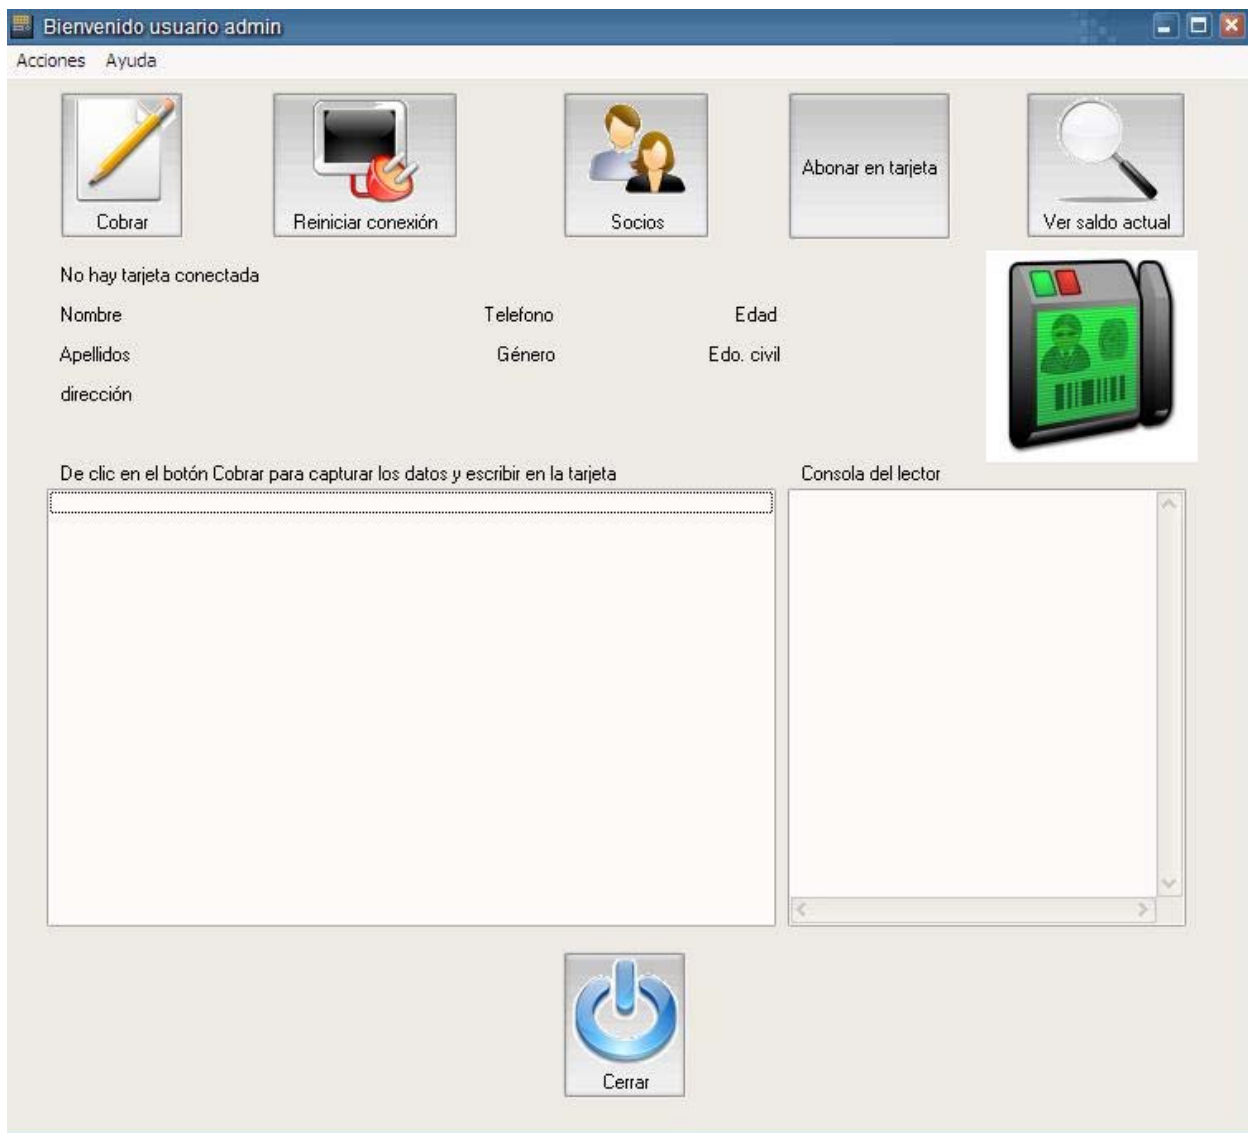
Bienvenido usuario admin

Acciones Ayuda

Cobrar

Reiniciar conexión

Socios

Abonar en tarjeta

Ver saldo actual

No hay tarjeta conectada

Nombre

Telefono

Edad

Apellidos

Género

Edo. civil

dirección

De clic en el botón Cobrar para capturar los datos y escribir en la tarjeta

Consola del lector

Cerrar